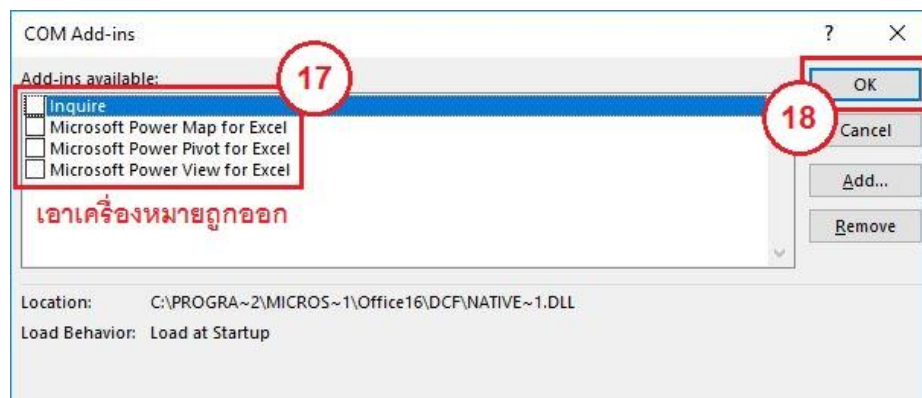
COM Add-ins

? X

Add-ins available:

17

Inquire
Microsoft Power Map for Excel
Microsoft Power Pivot for Excel
Microsoft Power View for Excel

เอาเครื่องหมายถูกออก

OK

18

Cancel

Add...

Remove

Location: C:\PROGRA~2\MICROS~1\Office16\DCF\NATIVE~1.DLL

Load Behavior: Load at Startup